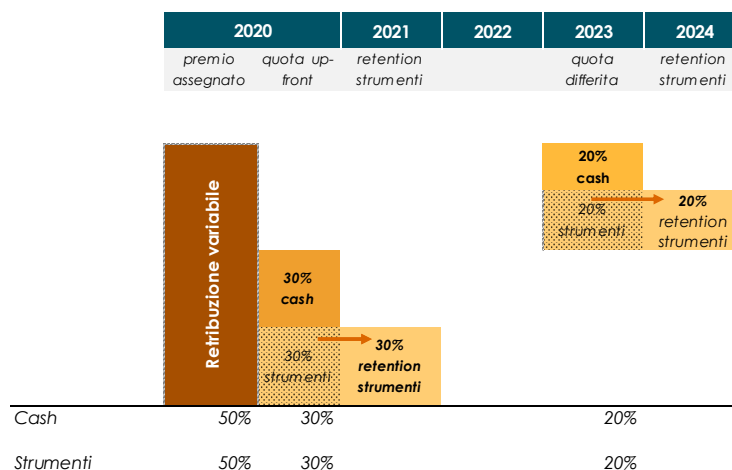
| 2020 | | 2021 | 2022 | 2023 | 2024 |
|---|---|---|---|---|---|
| premio assegnato | quota up-front | retention strumenti | | quota differita | retention strumenti |

Retribuzione variabile

30% cash

30% strumenti

30% retention strumenti

20% cash

20% strumenti

20% retention strumenti

| | | | |
|---|---|---|---|
| Cash | 50% | 30% | 20% |
| Strumenti | 50% | 30% | 20% |